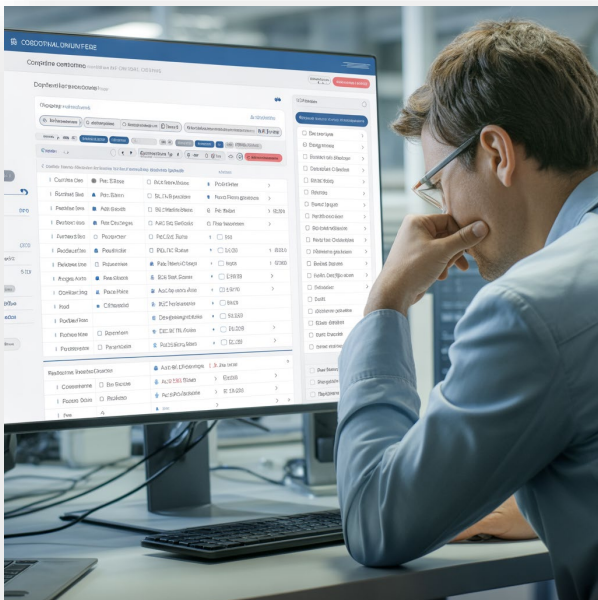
COBDOTNALONUNTEGE
Conpletre centrations
Dopdertiel mecompless
Coldaris Gen
Pes Eilless
Rochlent Ses
Pes Sbiers
Recleent Ses
Add Seed
Cwnter Ises
Paer Declegses
Pocbenses
Pesolleter
Reklarsen
Pesemnase
Angges Arns
Pee Bileers
Coseat tive
Pesee Paloe
Podl
Cliftesed
Rodleel has
Porliess fose
Poeseeier
Postereles
Poeaemee
Realsolees Ileeeshe Derches
Colsoeneee
Pee Soroes
Peeerel Soon
Pee